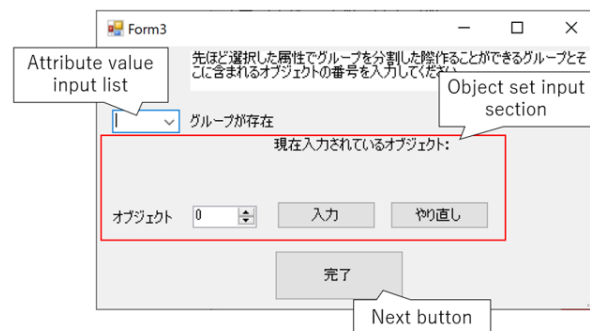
Form3

Attribute value input list

先ほど選択した属性でグループを分割した際作ることができるグループとそこに含まれるオブジェクトの番号を入力してください

Object set input section

グループが存在

現在入力されているオブジェクト:

オブジェクト 0

入力

やり直し

完了

Next button